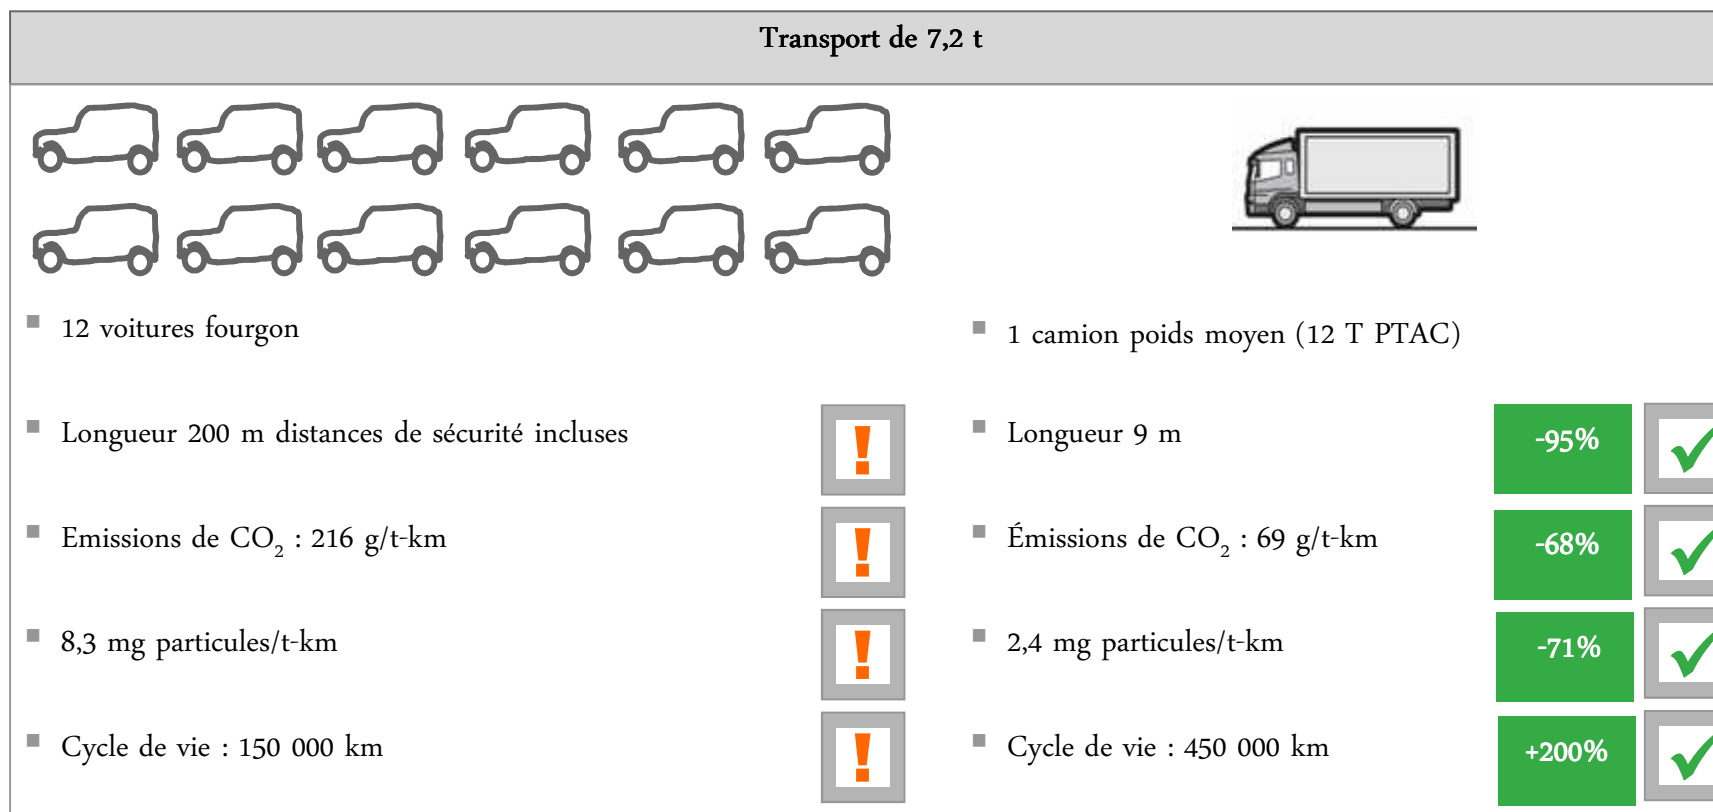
Transport de 7,2 t

12 voitures fourgon

1 camion poids moyen (12 T PTAC)

Longueur 200 m distances de sécurité incluses

!

Longueur 9 m

-95%

Emissions de $CO_2$ : 216 g/t-km

!

Émissions de $CO_2$ : 69 g/t-km

-68%

8,3 mg particules/t-km

!

2,4 mg particules/t-km

-71%

Cycle de vie : 150 000 km

!

Cycle de vie : 450 000 km

+200%